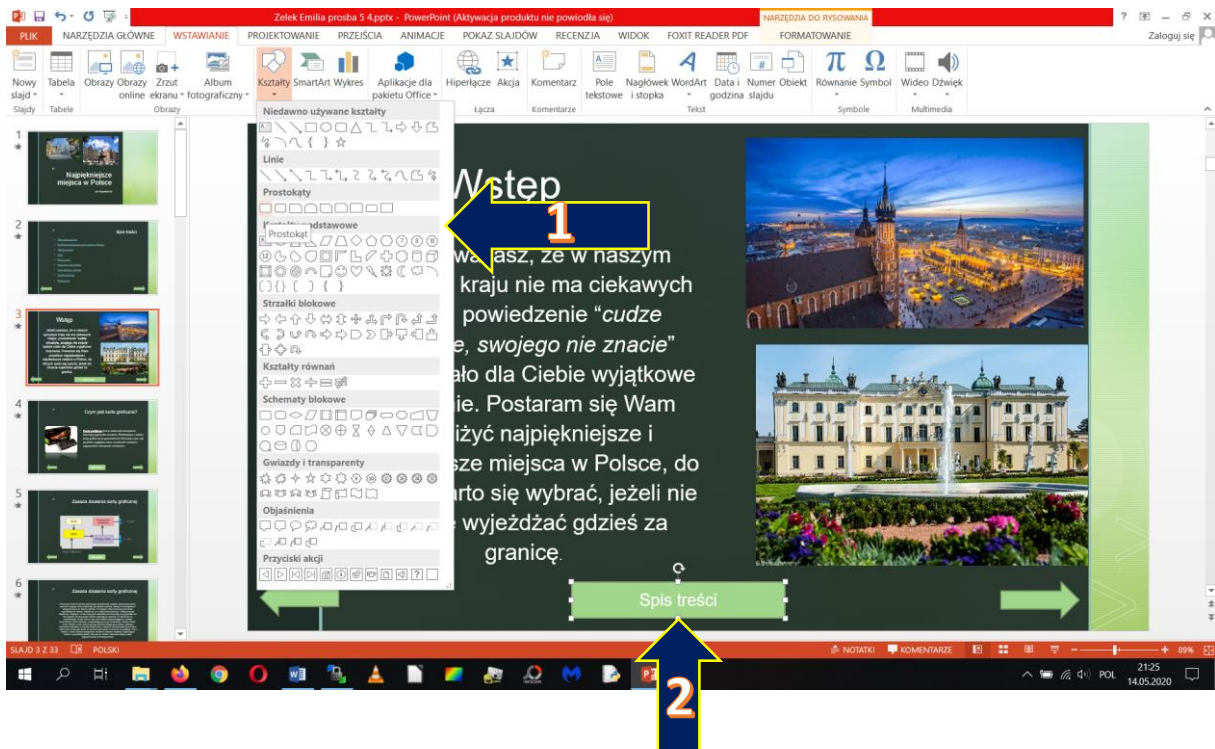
Zelek Emilia prosba 5 4.pptx - PowerPoint (Aktywacja produktu nie powiodła się)
NARZĘDZIA DO RYSOWANIA
? – ✕
PLIK NARZĘDZIA GŁÓWNE WSTAWIANIE PROJEKTOWANIE PRZEJŚCIA ANIMACJE POKAZ SLAJDÓW RECENZJA WIDOK FOXIT READER PDF FORMATOWANIE
Zaloguj się
Nowy slajd Tabela Obrazy Obrazy online Zrzut ekranu Album fotograficzny Kształty SmartArt Wykres Aplikacje dla pakietu Office Hiperłącze Akcja Komentarz Pole tekstowe Nagłówek i stopka WordArt Data i godzina Numer slajdu Obiekt Równanie Symbol Wideo Dźwięk
Slajdy Tabele Obrazy Łącza Komentarze Tekst Symbole Multimedia

Niedawno używane kształty
Linie
Prostokąty
Kształty podstawowe
Prostokąt
Strzałki blokowe
Kształty równań
Schematy blokowe
Gwiazdy i transparenty
Objaśnienia
Przyciski akcji

1
Najpiękniejsze miejsca w Polsce
2
Spis treści
3
Wstęp
4
Czym jest karta graficzna?
5
Zasada działania karty graficznej
6
Zasada działania karty graficznej

Wstęp
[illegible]ważasz, że w naszym kraju nie ma ciekawych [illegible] powiedzenie "cudze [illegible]e, swojego nie znacie" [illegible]ało dla Ciebie wyjątkowe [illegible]ie. Postaram się Wam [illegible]iżyć najpiękniejsze i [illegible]sze miejsca w Polsce, do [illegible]arto się wybrać, jeżeli nie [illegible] wyjeżdżać gdzieś za granicę.

Spis treści

1
2

SLAJD 3 Z 33 POLSKI
NOTATKI KOMENTARZE 89%
POL 21:25 14.05.2020